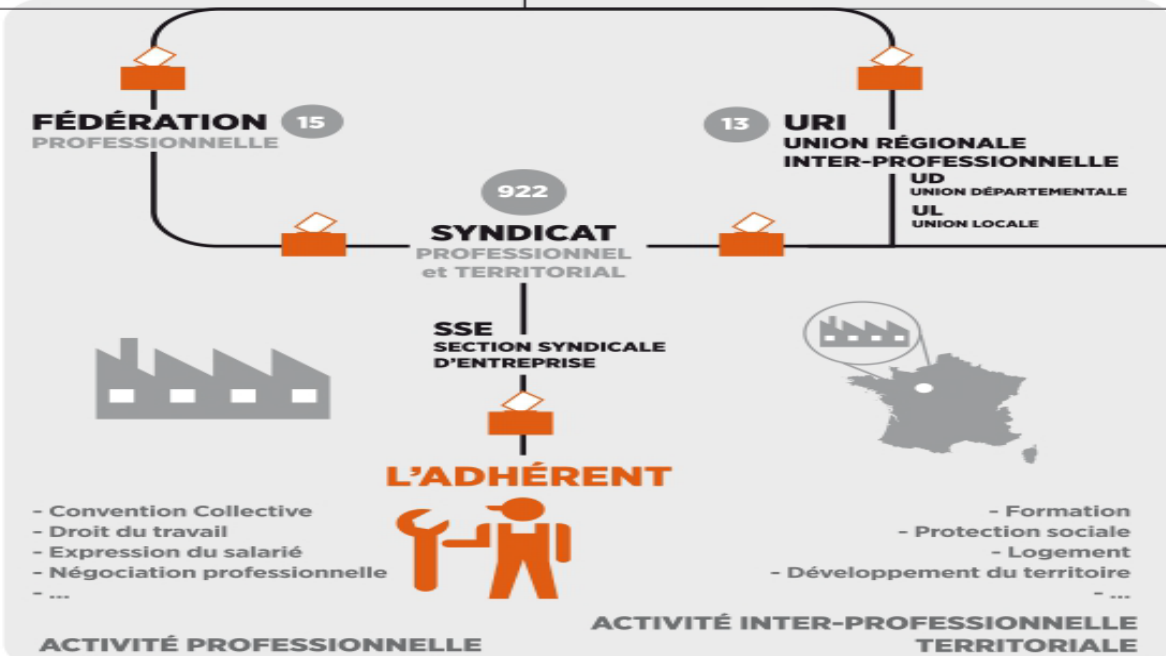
FÉDÉRATION 15
PROFESSIONNELLE

13 URI
UNION RÉGIONALE
INTER-PROFESSIONNELLE
UD
UNION DÉPARTEMENTALE
UL
UNION LOCALE

922
SYNDICAT
PROFESSIONNEL
et TERRITORIAL

SSE
SECTION SYNDICALE
D'ENTREPRISE

L'ADHÉRENT

- Convention Collective
- Droit du travail
- Expression du salarié
- Négociation professionnelle
- ...

ACTIVITÉ PROFESSIONNELLE

- Formation
- Protection sociale
- Logement
- Développement du territoire
- ...

ACTIVITÉ INTER-PROFESSIONNELLE
TERRITORIALE